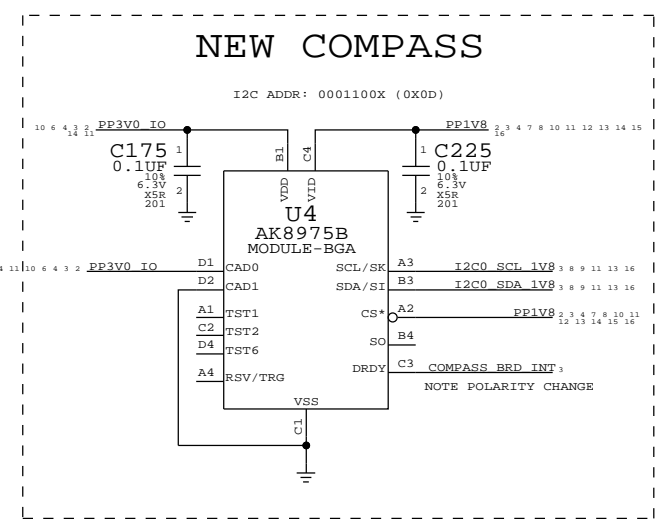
NEW COMPASS

I2C ADDR: 0001100X (0X0D)

10 6 4 3 2 14 11 PP3V0_IO

C175
0.1UF
10%
6.3V
X5R
201

1
2

B1
C4

PP1V8 2 3 4 7 8 10 11 12 13 14 15 16

C225
0.1UF
10%
6.3V
X5R
201

1
2

VDD
VID

U4
AK8975B
MODULE-BGA

14 11 10 6 4 3 2 PP3V0_IO

D1 CAD0
D2 CAD1
A1 TST1
C2 TST2
D4 TST6
A4 RSV/TRG

SCL/SK A3 I2C0_SCL_1V8 3 8 9 11 13 16
SDA/SI B3 I2C0_SDA_1V8 3 8 9 11 13 16
CS* A2 PP1V8 2 3 4 7 8 10 11 12 13 14 15 16
SO B4
DRDY C3 COMPASS_BRD_INT 3
NOTE POLARITY CHANGE

VSS
C1